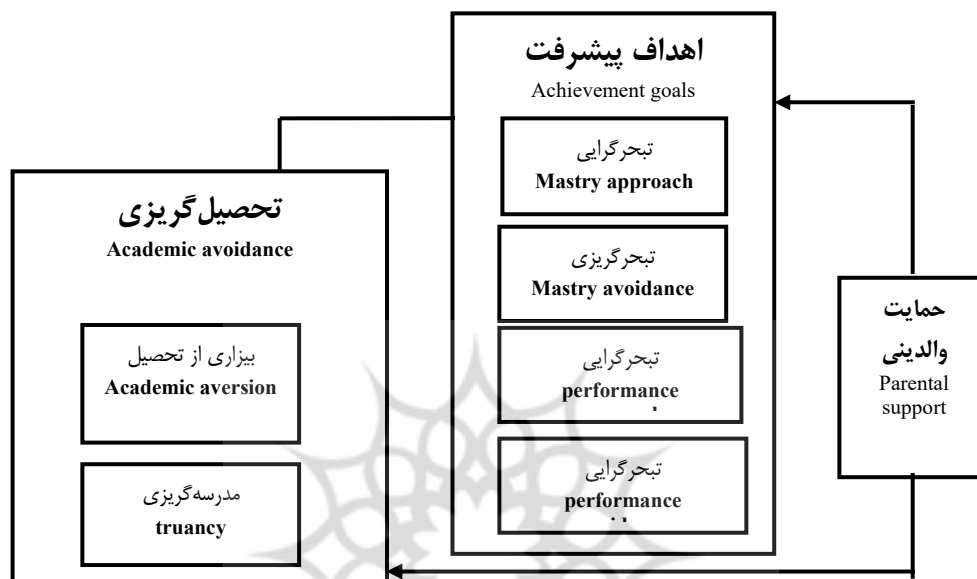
اهداف پیشرفت
Achievement goals

تبحرگرایی
Mastry approach

تبحرگریزی
Mastry avoidance

تبحرگرایی
performance
۱

تبحرگرایی
performance
۲

تحصیل‌گریزی
Academic avoidance

بیزاری از تحصیل
Academic aversion

مدرسه‌گریزی
truancy

حمایت والدینی
Parental support